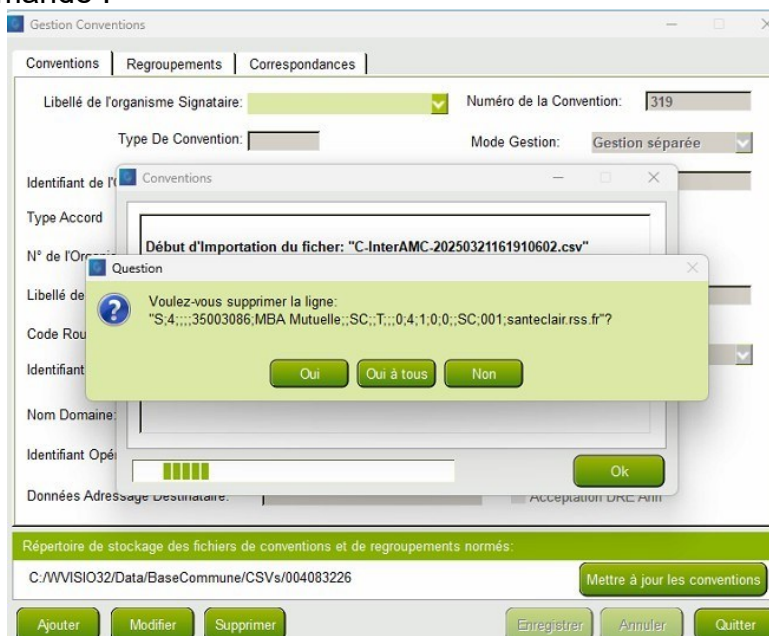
Gestion Conventions

Conventions | Regroupements | Correspondances

Libellé de l'organisme Signataire:

Numéro de la Convention: 319

Type De Convention:

Mode Gestion: Gestion séparée

Identifiant de l'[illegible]

Type Accord

N° de l'Org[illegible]

Libellé de

Code Rou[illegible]

Identifiant

Nom Domaine

Identifiant Opé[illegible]

Données Adressage Destinataire:

Acceptation DRE Am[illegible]

Conventions

Début d'Importation du ficher: "C-InterAMC-20250321161910602.csv"

Question

Voulez-vous supprimer la ligne: "S;4;;;;35003086;MBA Mutuelle;;SC;;T;;;0;4;1;0;0;;SC;001;santeclair.rss.fr"?

Oui | Oui à tous | Non

Ok

Répertoire de stockage des fichiers de conventions et de regroupements normés:

C:/WVISIO32/Data/BaseCommune/CSVs/004083226

Mettre à jour les conventions

Ajouter | Modifier | Supprimer | Enregistrer | Annuler | Quitter